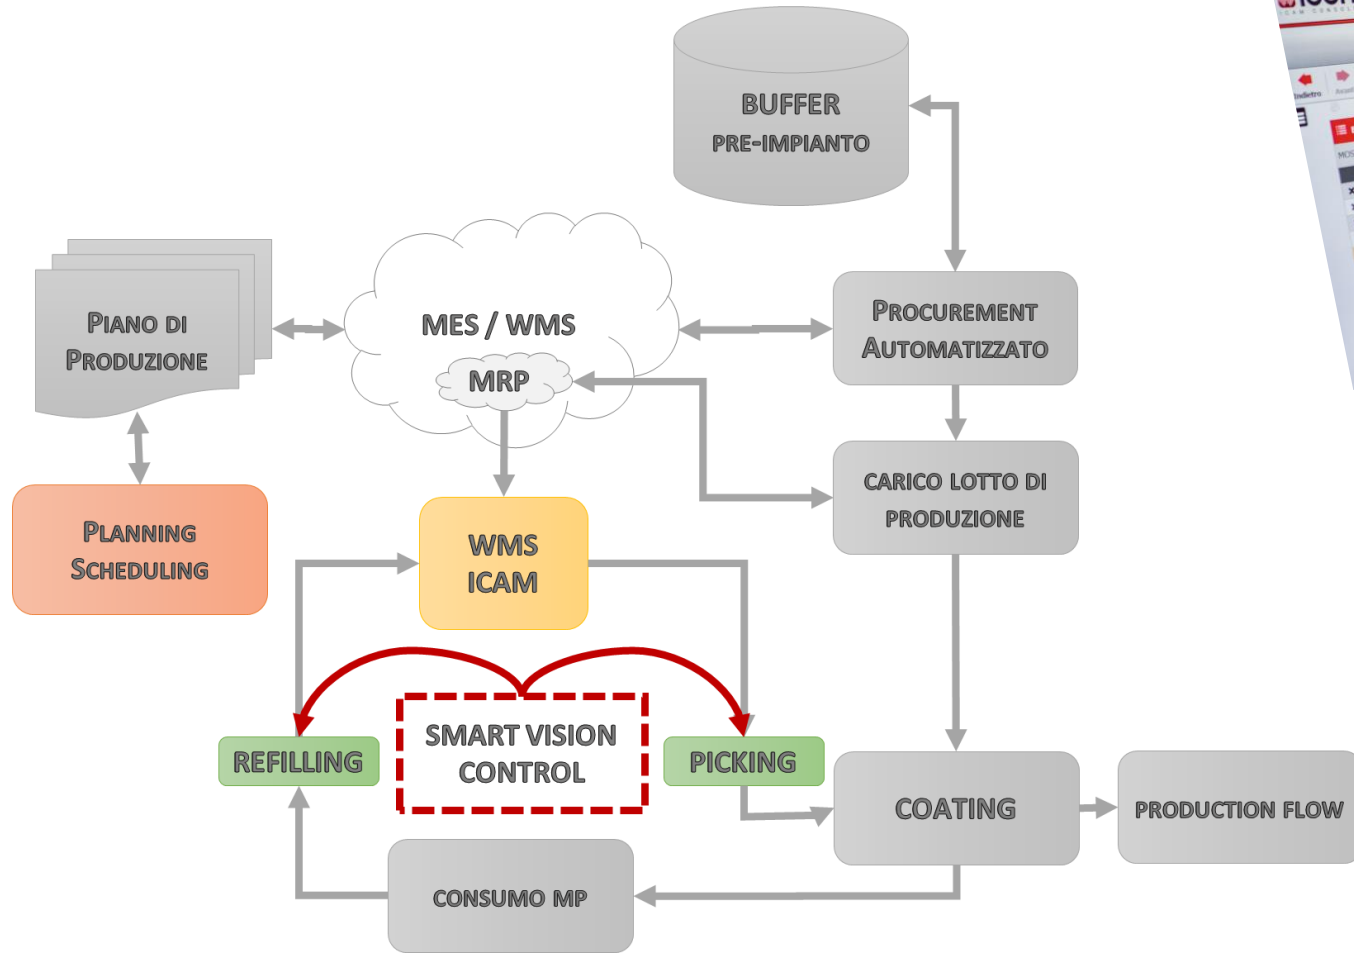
BUFFER
PRE-IMPIANTO

PIANO DI
PRODUZIONE

MES / WMS

MRP

PROCUREMENT
AUTOMATIZZATO

CARICO LOTTO DI
PRODUZIONE

PLANNING
SCHEDULING

WMS
ICAM

REFILLING

SMART VISION
CONTROL

PICKING

COATING

PRODUCTION FLOW

CONSUMO MP